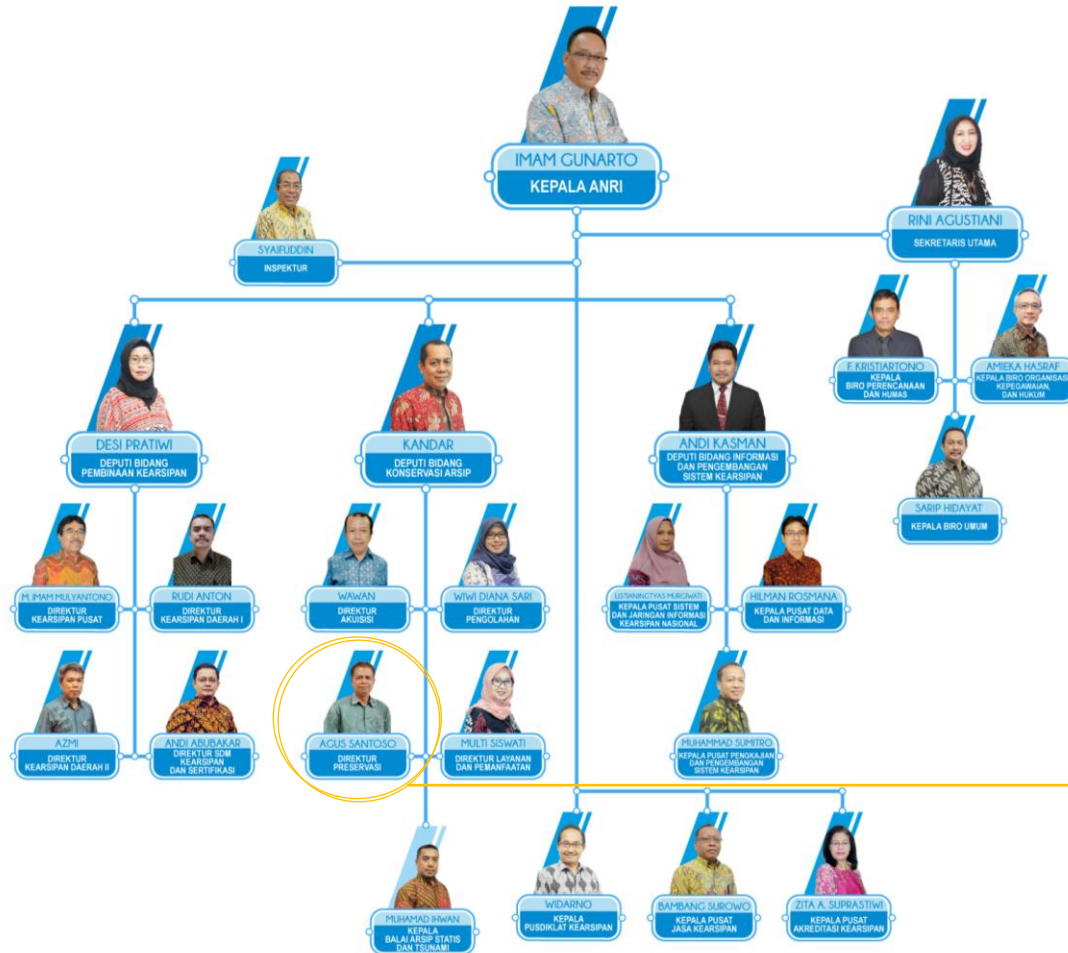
IMAM GUNARTO
KEPALA ANRI

SYAIFUDDIN
INSPEKTUR

RINI AGUSTIANI
SEKRETARIS UTAMA

F. KRISTIARTONO
KEPALA BIRO PERENCANAAN DAN HUMAS

AMIEKA HASRAF
KEPALA BIRO ORGANISASI, KEPEGAWAIAN, DAN HUKUM

SARIP HIDAYAT
KEPALA BIRO UMUM

DESI PRATIWI
DEPUTI BIDANG PEMBINAAN KEARSIPAN

KANDAR
DEPUTI BIDANG KONSERVASI ARSIP

ANDI KASMAN
DEPUTI BIDANG INFORMASI DAN PENGEMBANGAN SISTEM KEARSIPAN

M. IMAM MULYANTONO
DIREKTUR KEARSIPAN PUSAT

RUDI ANTON
DIREKTUR KEARSIPAN DAERAH I

WAWAN
DIREKTUR AKUISISI

WIWI DIANA SARI
DIREKTUR PENGOLAHAN

LISTIANINGTYAS MURGIWATI
KEPALA PUSAT SISTEM DAN JARINGAN INFORMASI KEARSIPAN NASIONAL

HILMAN ROSMANA
KEPALA PUSAT DATA DAN INFORMASI

AZMI
DIREKTUR KEARSIPAN DAERAH II

ANDI ABUBAKAR
DIREKTUR SDM KEARSIPAN DAN SERTIFIKASI

AGUS SANTOSO
DIREKTUR PRESERVASI

MULTI SISWATI
DIREKTUR LAYANAN DAN PEMANFAATAN

MUHAMMAD SUMITRO
KEPALA PUSAT PENGKAJIAN DAN PENGEMBANGAN SISTEM KEARSIPAN

MUHAMAD IHWAN
KEPALA BALAI ARSIP STATIS DAN TSUNAMI

WIDARNO
KEPALA PUSDIKLAT KEARSIPAN

BAMBANG SUROWO
KEPALA PUSAT JASA KEARSIPAN

ZITA A. SUPRASTIWI
KEPALA PUSAT AKREDITASI KEARSIPAN